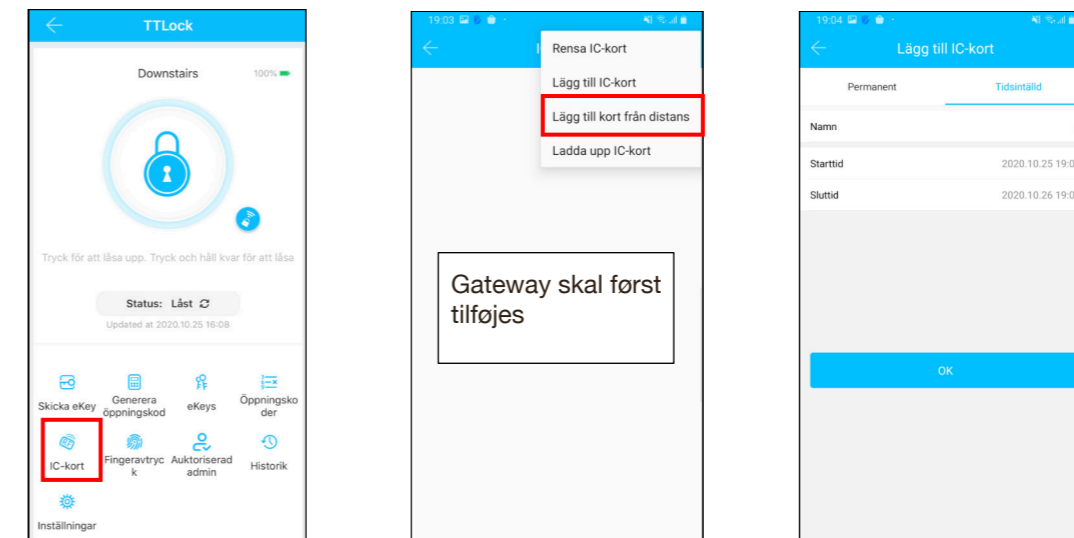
TTLock

Downstairs 100%

Tryck för att låsa upp. Tryck och håll kvar för att låsa

Status: Låst

Updated at 2020.10.25 16:08

Skicka eKey
Generera öppningskod
eKeys
Öppningskoder
IC-kort
Fingeravtryck
Auktoriserad admin
Historik
Inställningar

19:03

Rensa IC-kort
Lägg till IC-kort
Lägg till kort från distans
Ladda upp IC-kort

Gateway skal først tilføjes

19:04

Lägg till IC-kort

Permanent
Tidsinställd

Namn

Starttid 2020.10.25 19:0

Sluttid 2020.10.26 19:0

OK